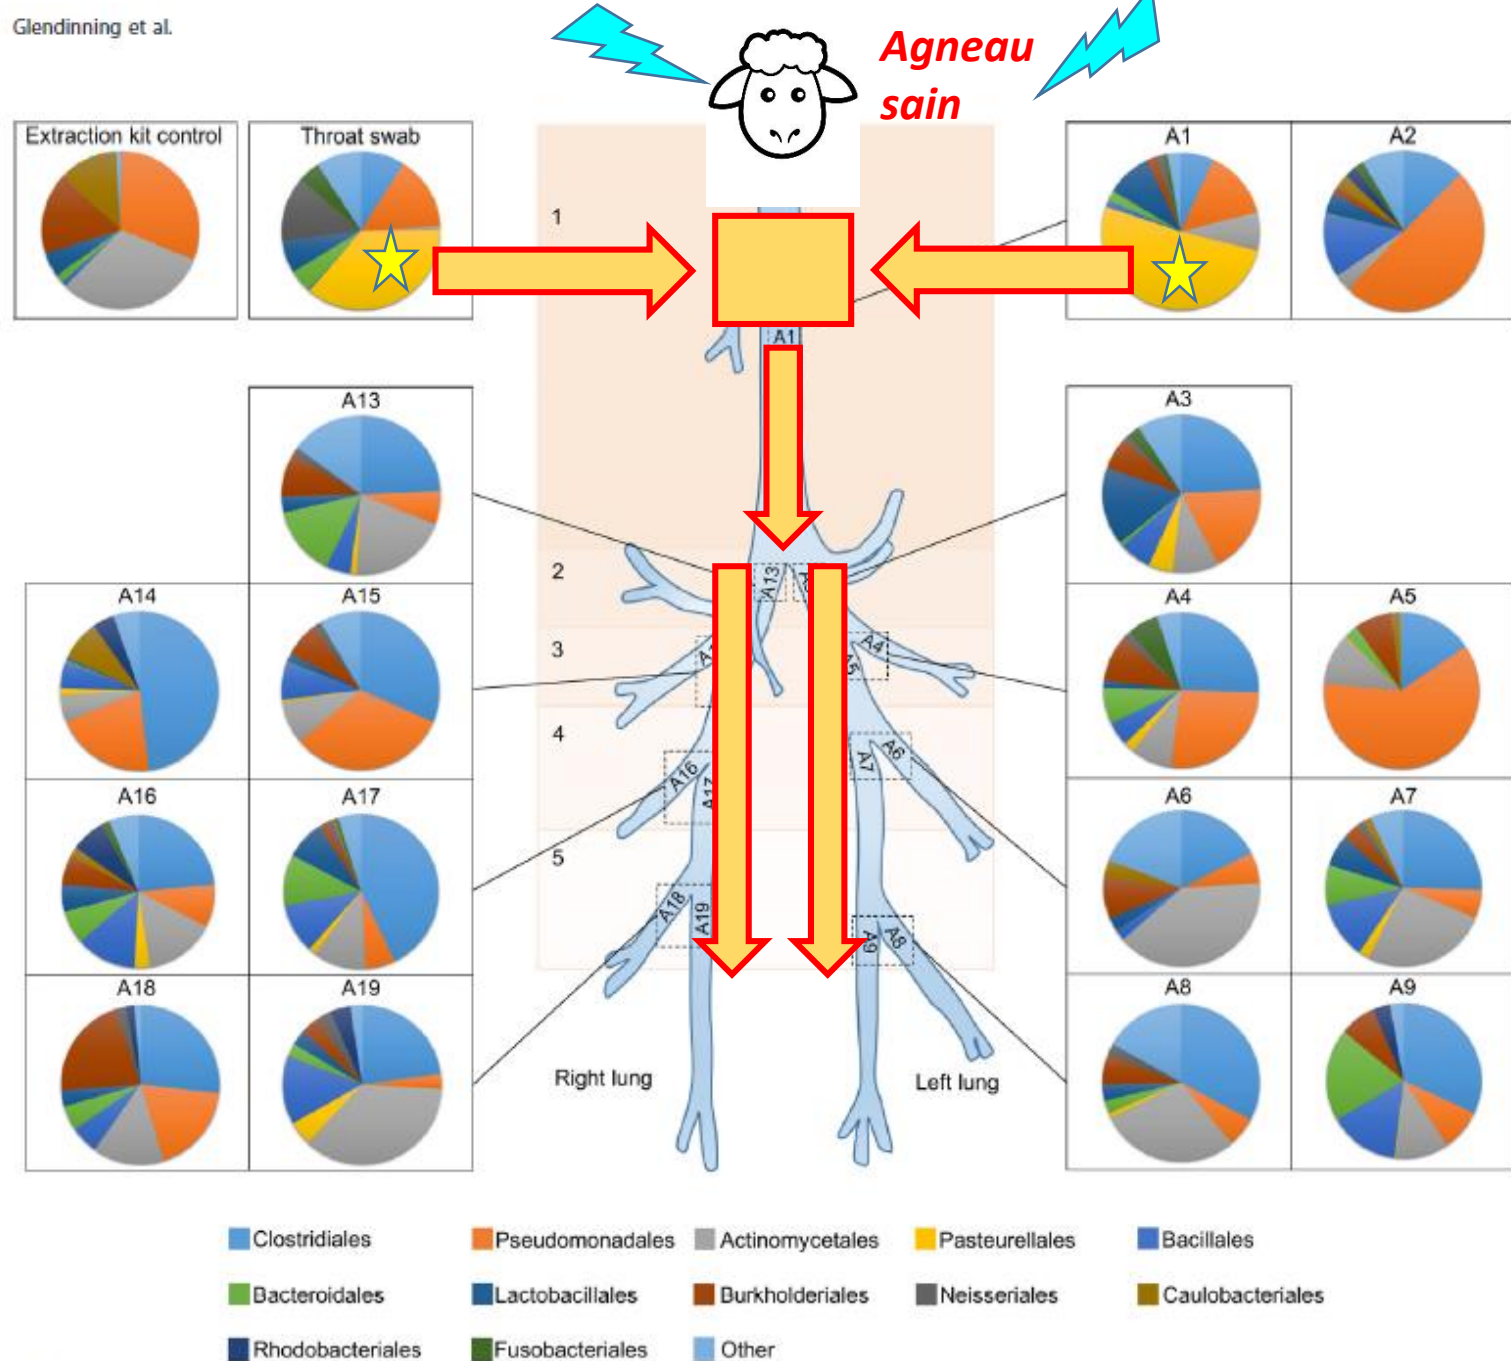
Glendinning et al.

Agneau sain

Extraction kit control

Throat swab

A1

A2

1

A1

A13

A3

2

A13

3

A4

A5

4

A6

A7

A16

A17

5

A18

A19

A8

A9

A14

A15

A4

A5

A16

A17

A6

A7

A18

A19

A8

A9

Right lung

Left lung

Clostridiales
Pseudomonadales
Actinomycetales
Pasteurellales
Bacillales
Bacteroidales
Lactobacillales
Burkholderiales
Neisseriales
Caulobacteriales
Rhodobacteriales
Fusobacteriales
Other